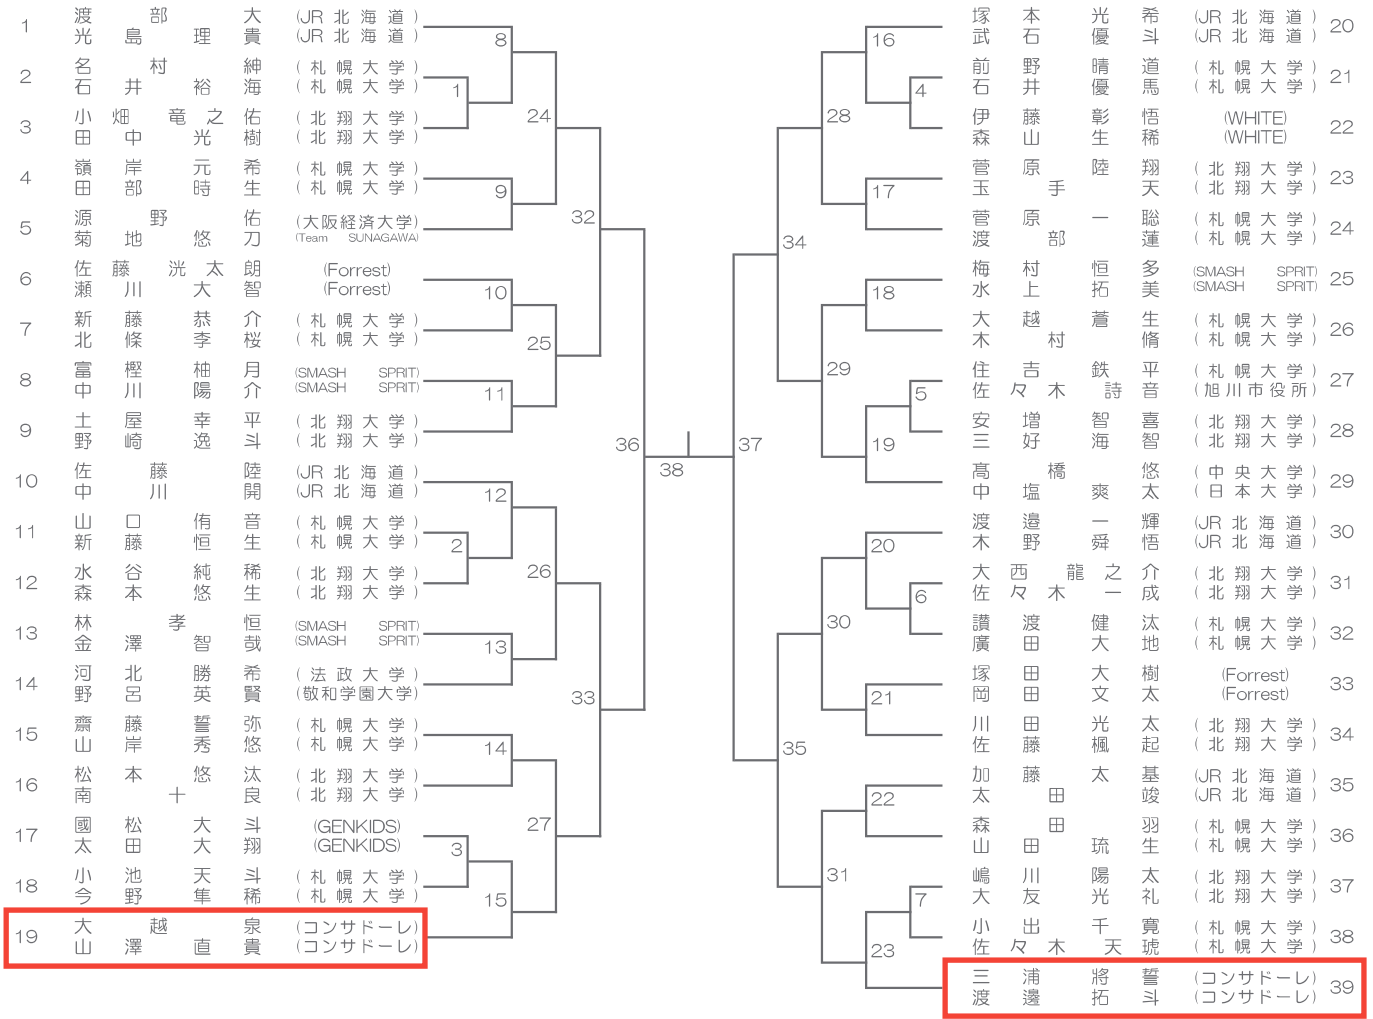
1 渡部大 光島理貴 (JR北海道) (JR北海道)
2 名村紳 石井裕海 (札幌大学) (札幌大学)
3 小畑竜之佑 田中光樹 (北翔大学) (北翔大学)
4 嶺岸元希 田部時生 (札幌大学) (札幌大学)
5 源野佑 菊地悠刀 (大阪経済大学) (Team SUNAGAWA)
6 佐藤洸太朗 瀬川大智 (Forrest) (Forrest)
7 新藤恭介 北條李桜 (札幌大学) (札幌大学)
8 富樫柚月 中川陽介 (SMASH SPRIT) (SMASH SPRIT)
9 土屋幸平 野崎逸斗 (北翔大学) (北翔大学)
10 佐藤陸 中川開 (JR北海道) (JR北海道)
11 山口侑音 新藤恒生 (札幌大学) (札幌大学)
12 水谷純稀 森本悠生 (北翔大学) (北翔大学)
13 林孝恒 金澤智哉 (SMASH SPRIT) (SMASH SPRIT)
14 河北勝希 野呂英賢 (法政大学) (敬和学園大学)
15 齋藤誓弥 山岸秀悠 (札幌大学) (札幌大学)
16 松本悠汰 南十良 (北翔大学) (北翔大学)
17 國松大斗 太田大翔 (GENKIDS) (GENKIDS)
18 小池天斗 今野隼稀 (札幌大学) (札幌大学)
19 大越泉 山澤直貴 (コンサドーレ) (コンサドーレ)

8 1 24 9 32 10 25 11 36 12 2 26 13 33 14 27 3 15 38 37 16 4 28 17 34 18 29 5 19 20 6 30 21 35 22 31 7 23

20 塚本光希 武石優斗 (JR北海道) (JR北海道)
21 前野晴道 石井優馬 (札幌大学) (札幌大学)
22 伊藤彰悟 森山生稀 (WHITE) (WHITE)
23 菅原陸翔 玉手天 (北翔大学) (北翔大学)
24 菅原一聡 渡部蓮 (札幌大学) (札幌大学)
25 梅村恒多 水上拓美 (SMASH SPRIT) (SMASH SPRIT)
26 大越蒼生 木村脩 (札幌大学) (札幌大学)
27 住吉鉄平 佐々木詩音 (札幌大学) (旭川市役所)
28 安増智喜 三好海智 (北翔大学) (北翔大学)
29 高橋悠 中塩爽太 (中央大学) (日本大学)
30 渡邉一輝 木野舜悟 (JR北海道) (JR北海道)
31 大西龍之介 佐々木一成 (北翔大学) (北翔大学)
32 讃渡健汰 廣田大地 (札幌大学) (札幌大学)
33 塚田大樹 岡田文太 (Forrest) (Forrest)
34 川田光太 佐藤楓起 (北翔大学) (北翔大学)
35 加藤太基 太田竣 (JR北海道) (JR北海道)
36 森田羽 山田琉生 (札幌大学) (札幌大学)
37 嶋川陽太 大友光礼 (北翔大学) (北翔大学)
38 小出千寛 佐々木天琥 (札幌大学) (札幌大学)
39 三浦将誓 渡邊拓斗 (コンサドーレ) (コンサドーレ)